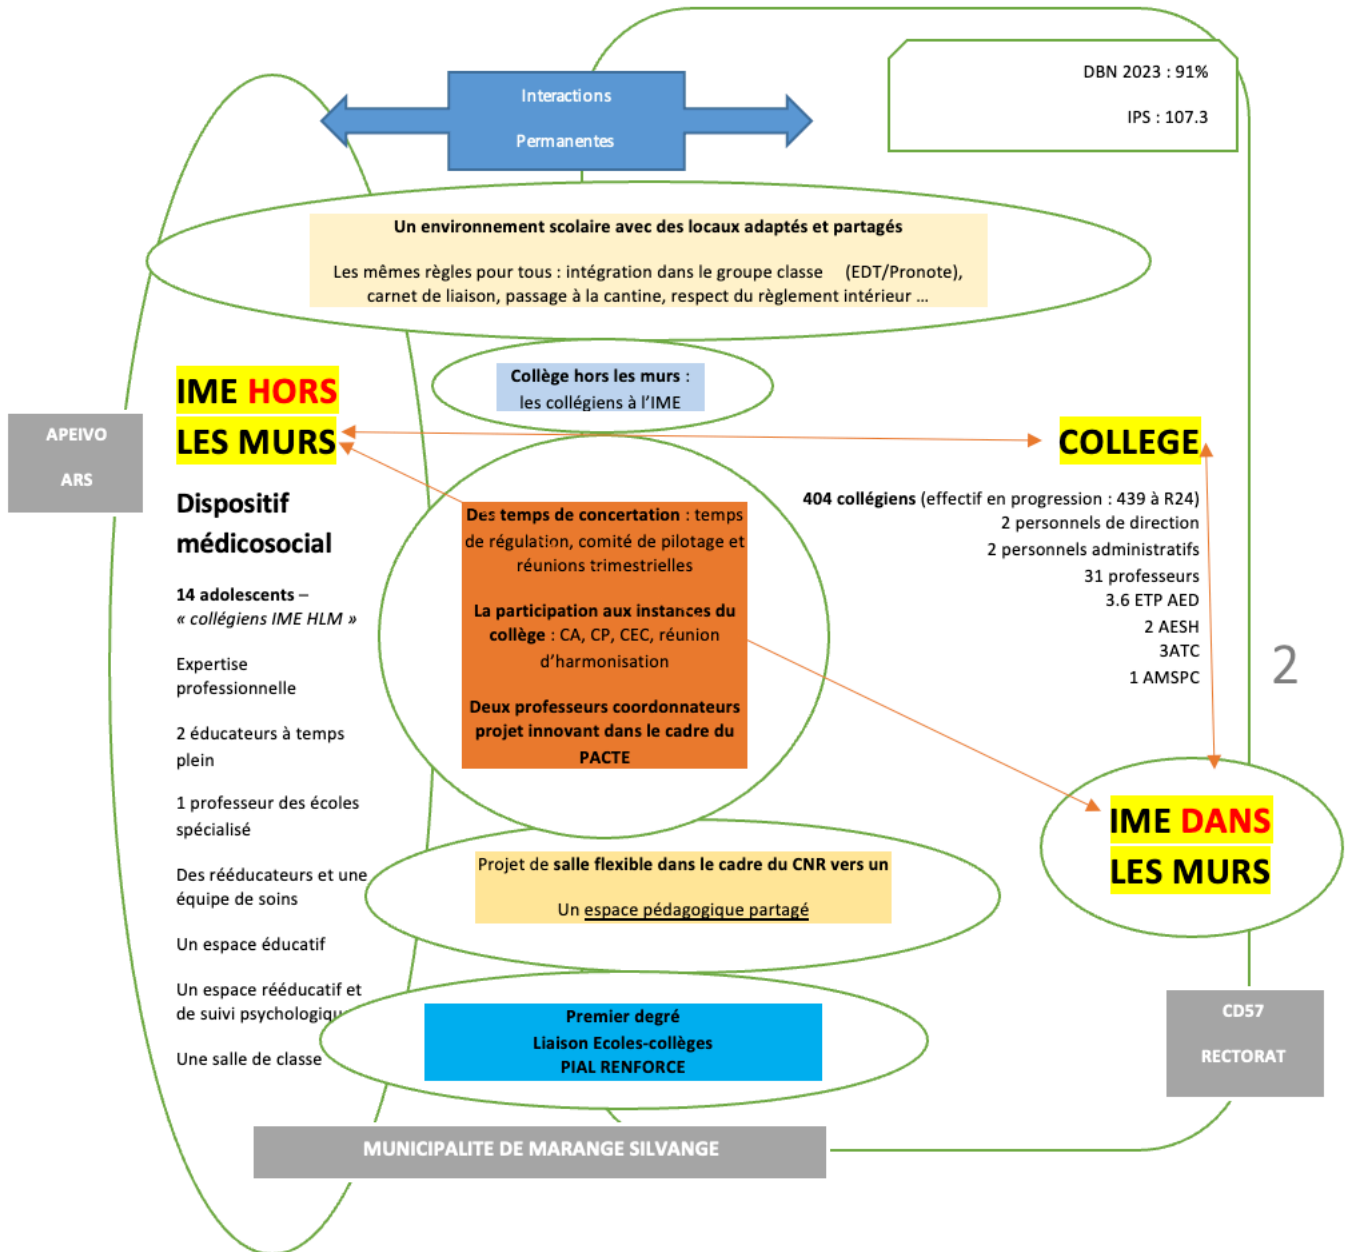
Interactions

Permanentes

DBN 2023 : 91%

IPS : 107.3

Un environnement scolaire avec des locaux adaptés et partagés

Les mêmes règles pour tous : intégration dans le groupe classe (EDT/Pronote), carnet de liaison, passage à la cantine, respect du règlement intérieur ...

Collège hors les murs : les collégiens à l'IME

IME HORS LES MURS

APEIVO

ARS

COLLEGE

Dispositif médicosocial

14 adolescents – « collégiens IME HLM »

Expertise professionnelle

2 éducateurs à temps plein

1 professeur des écoles spécialisé

Des rééducateurs et une équipe de soins

Un espace éducatif

Un espace rééducatif et de suivi psychologiqu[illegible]

Une salle de classe

Des temps de concertation : temps de régulation, comité de pilotage et réunions trimestrielles

La participation aux instances du collège : CA, CP, CEC, réunion d'harmonisation

Deux professeurs coordonnateurs projet innovant dans le cadre du PACTE

404 collégiens (effectif en progression : 439 à R24)
2 personnels de direction
2 personnels administratifs
31 professeurs
3.6 ETP AED
2 AESH
3ATC
1 AMSPC

2

IME DANS LES MURS

Projet de salle flexible dans le cadre du CNR vers un

Un espace pédagogique partagé

Premier degré
Liaison Ecoles-collèges
PIAL RENFORCE

CD57

RECTORAT

MUNICIPALITE DE MARANGE SILVANGE